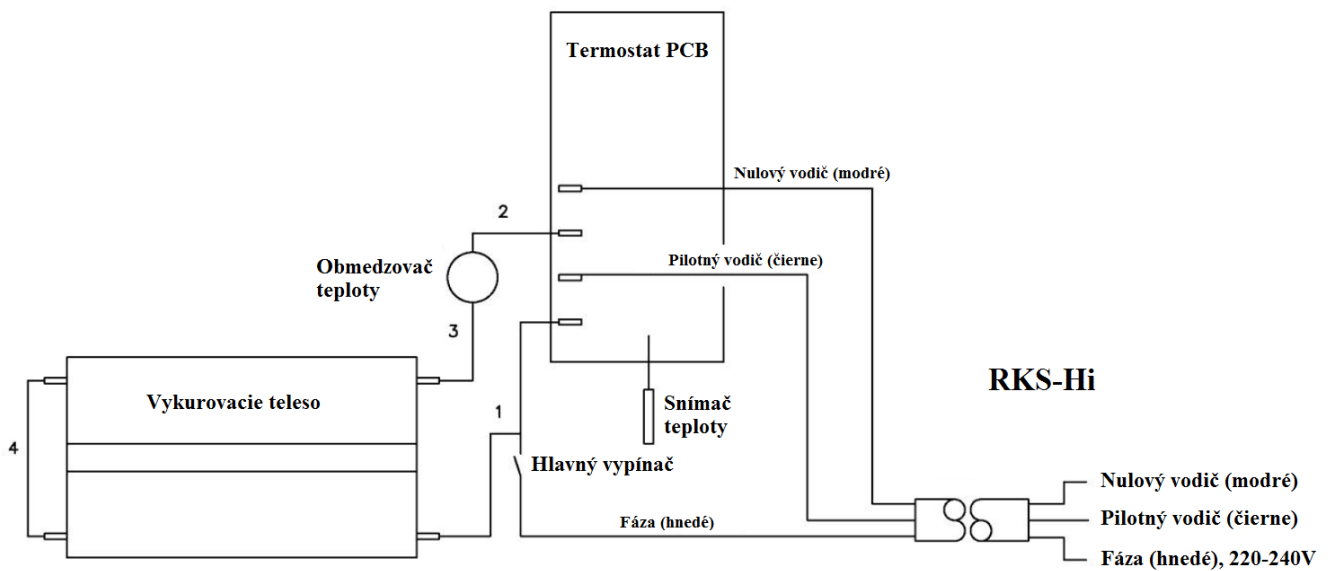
Termostat PCB

Nulový vodič (modré)

2

Pilotný vodič (čierne)

Obmedzovač teploty

3

Vykurovacie teleso

4

1

Snímač teploty

RKS-Hi

Hlavný vypínač

Nulový vodič (modré)

Pilotný vodič (čierne)

Fáza (hnedé)

Fáza (hnedé), 220-240V